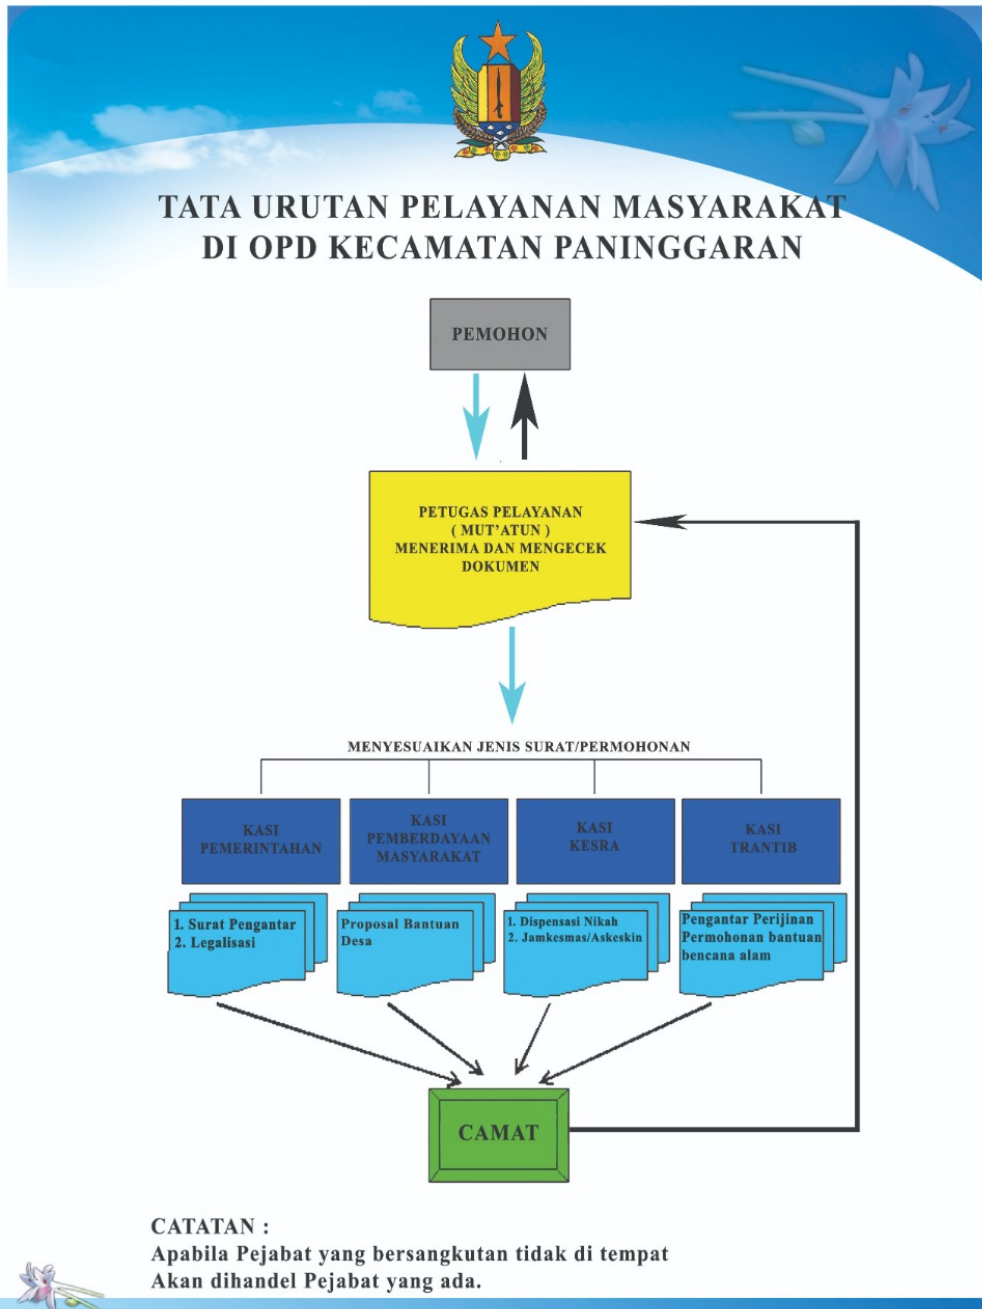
TATA URUTAN PELAYANAN MASYARAKAT
DI OPD KECAMATAN PANINGGARAN

PEMOHON

PETUGAS PELAYANAN
( MUT'ATUN )
MENERIMA DAN MENGECEK DOKUMEN

MENYESUAIKAN JENIS SURAT/PERMOHONAN

KASI PEMERINTAHAN

KASI PEMBERDAYAAN MASYARAKAT

KASI KESRA

KASI TRANTIB

1. Surat Pengantar
2. Legalisasi

Proposal Bantuan Desa

1. Dispensasi Nikah
2. Jamkesmas/Askeskin

Pengantar Perijinan
Permohonan bantuan bencana alam

CAMAT

CATATAN :
Apabila Pejabat yang bersangkutan tidak di tempat
Akan dihandel Pejabat yang ada.